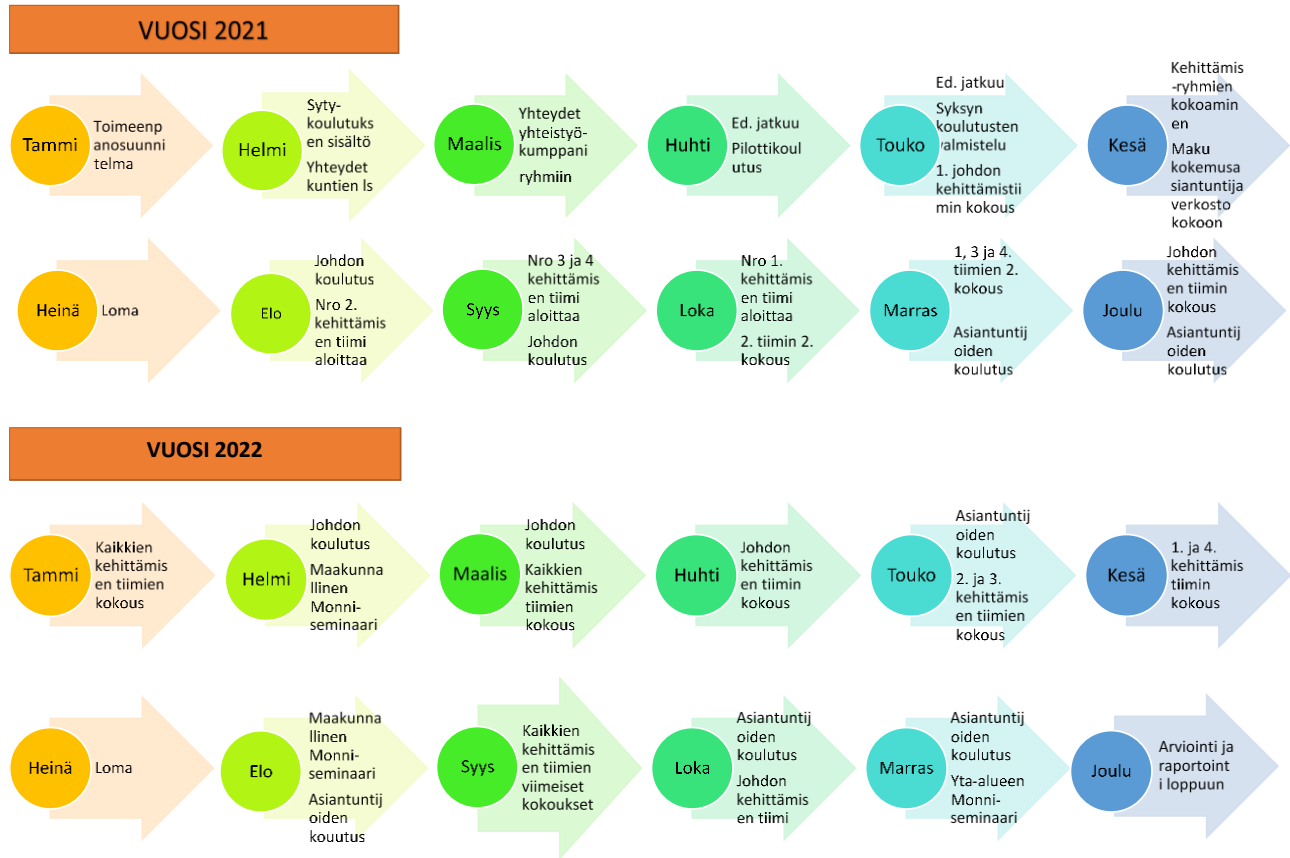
VUOSI 2021

Tammi
Toimeenpanosuunnitelma

Helmi
Sytykoulutuksen sisältö

Yhteydet kuntien ls

Maalis
Yhteydet yhteistyökumppani

ryhmiin

Huhti
Ed. jatkuu

Pilottikoulutus

Touko
Ed. jatkuu

Syksyn koulutusten valmistelu

1. johdon kehittämistiimin kokous

Kesä
Kehittämis-ryhmien kokoaminen

Maku kokemusasiantuntijaverkosto kokoon

Heinä
Loma

Elo
Johdon koulutus

Nro 2. kehittämisen tiimi aloittaa

Syys
Nro 3 ja 4 kehittämisen tiimi aloittaa

Johdon koulutus

Loka
Nro 1. kehittämisen tiimi aloittaa

2. tiimin 2. kokous

Marras
1, 3 ja 4. tiimien 2. kokous

Asiantuntijoiden koulutus

Joulu
Johdon kehittämisen tiimin kokous

Asiantuntijoiden koulutus

VUOSI 2022

Tammi
Kaikkien kehittämisen tiimien kokous

Helmi
Johdon koulutus

Maakunnallinen Monni-seminaari

Maalis
Johdon koulutus

Kaikkien kehittämistiimien kokous

Huhti
Johdon kehittämisen tiimin kokous

Touko
Asiantuntijoiden koulutus

2. ja 3. kehittämisen tiimien kokous

Kesä
1. ja 4. kehittämistiimin kokous

Heinä
Loma

Elo
Maakunnallinen Monni-seminaari

Asiantuntijoiden kouutus

Syys
Kaikkien kehittämisen tiimien viimeiset kokoukset

Loka
Asiantuntijoiden koulutus

Johdon kehittämisen tiimi

Marras
Asiantuntijoiden koulutus

Yta-alueen Monni-seminaari

Joulu
Arviointi ja raportointi loppuun